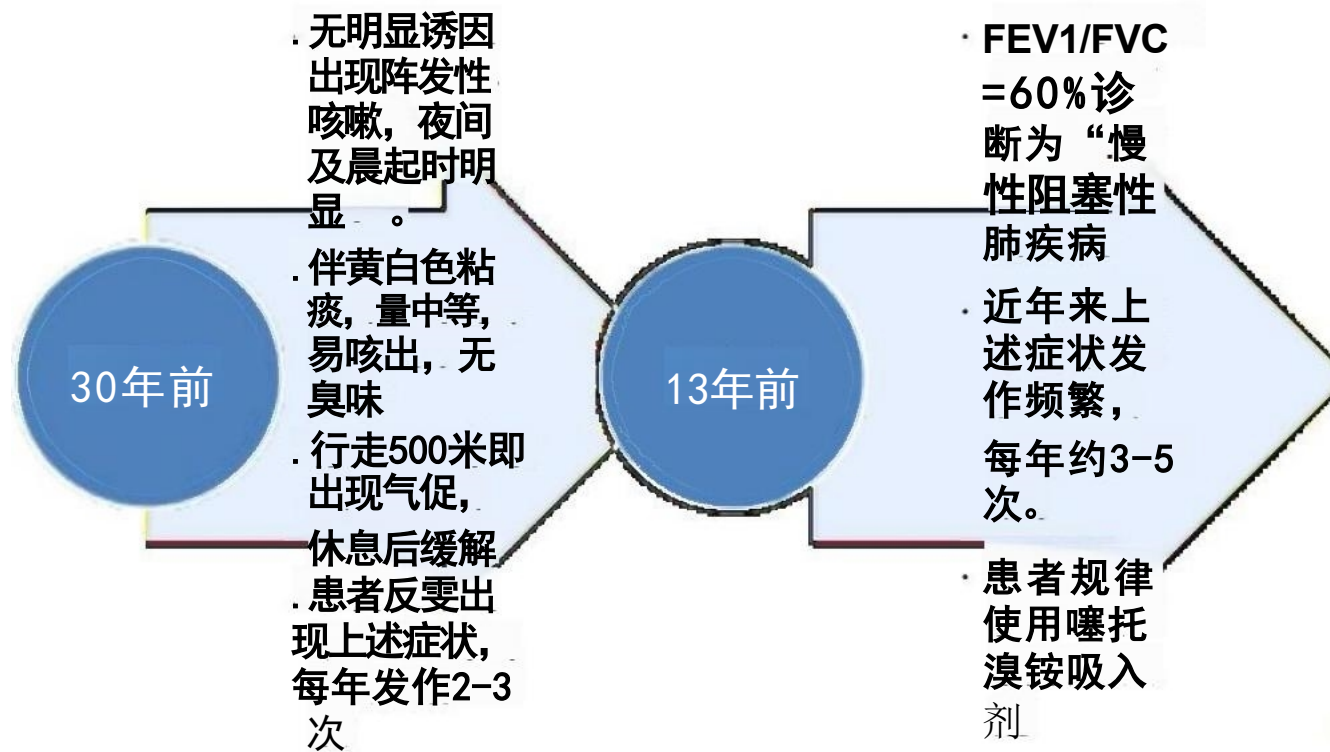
30年前

. 无明显诱因出现阵发性咳嗽，夜间及晨起时明显 。

. 伴黄白色粘痰，量中等，易咳出，无臭味

. 行走500米即出现气促，休息后缓解

. 患者反复出现上述症状，每年发作2-3次

13年前

· FEV1/FVC =60%诊断为“慢性阻塞性肺疾病

· 近年来上述症状发作频繁，每年约3-5次。

· 患者规律使用噻托溴铵吸入剂